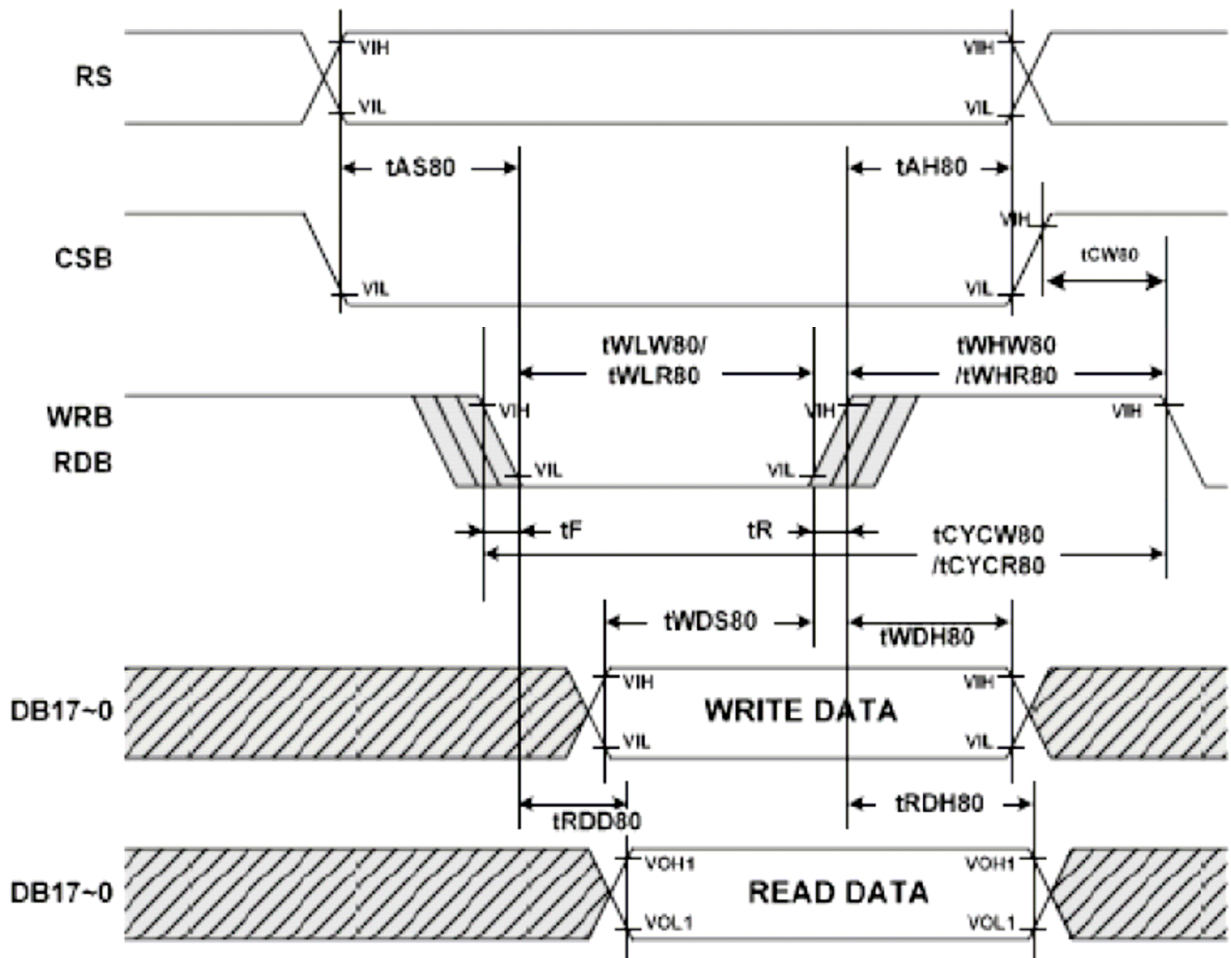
RS
VIH
VIL
VIH
VIL
tAS80
tAH80
CSB
VIL
VIH
VIL
tCW80
tWLW80/
tWLR80
tWHW80
/tWHR80
WRB
RDB
VIH
VIL
VIH
VIL
VIH
tF
tR
tCYCW80
/tCYCR80
tWDS80
tWDH80
DB17~0
VIH
VIL
WRITE DATA
VIH
VIL
tRDD80
tRDH80
DB17~0
VOH1
VOL1
READ DATA
VOH1
VOL1